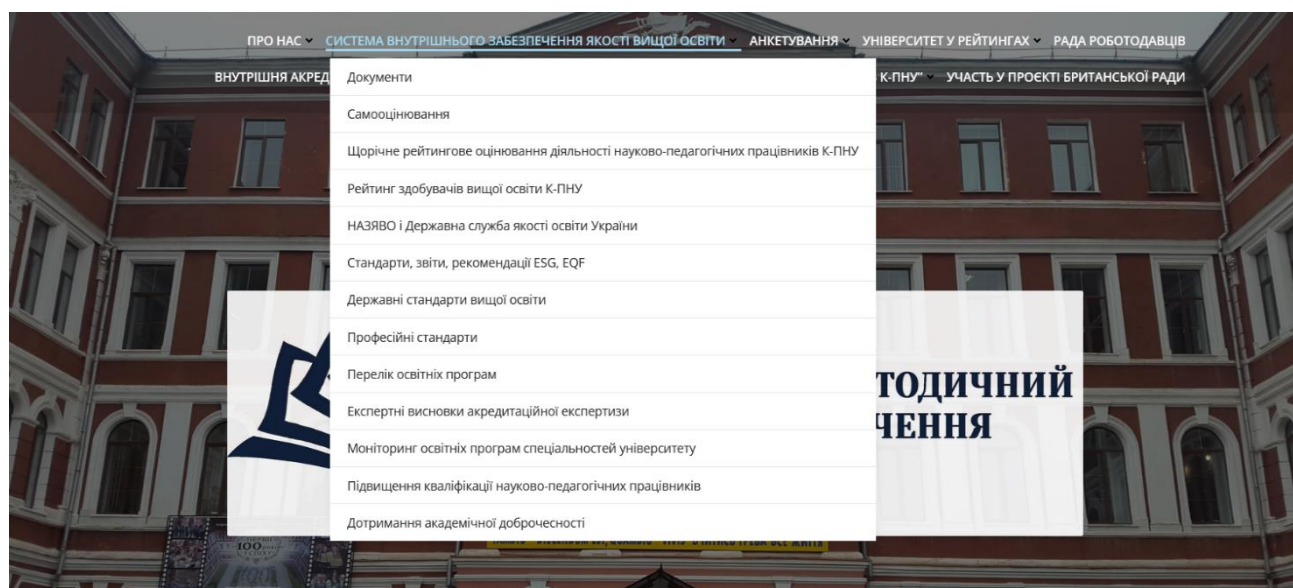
ПРО НАС СИСТЕМА ВНУТРІШНЬОГО ЗАБЕЗПЕЧЕННЯ ЯКОСТІ ВИЩОЇ ОСВІТИ АНКЕТУВАННЯ УНІВЕРСИТЕТ У РЕЙТИНГАХ РАДА РОБОТОДАВЦІВ

ВНУТРІШНЯ АКРЕД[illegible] К-ПНУ" УЧАСТЬ У ПРОЕКТІ БРИТАНСЬКОЇ РАДИ

Документи

Самооцінювання

Щорічне рейтингове оцінювання діяльності науково-педагогічних працівників К-ПНУ

Рейтинг здобувачів вищої освіти К-ПНУ

НАЗЯВО і Державна служба якості освіти України

Стандарти, звіти, рекомендації ESG, EQF

Державні стандарти вищої освіти

Професійні стандарти

Перелік освітніх програм

Експертні висновки акредитаційної експертизи

Моніторинг освітніх програм спеціальностей університету

Підвищення кваліфікації науково-педагогічних працівників

Дотримання академічної доброчесності

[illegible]ТОДИЧНИЙ
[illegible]ЧЕННЯ